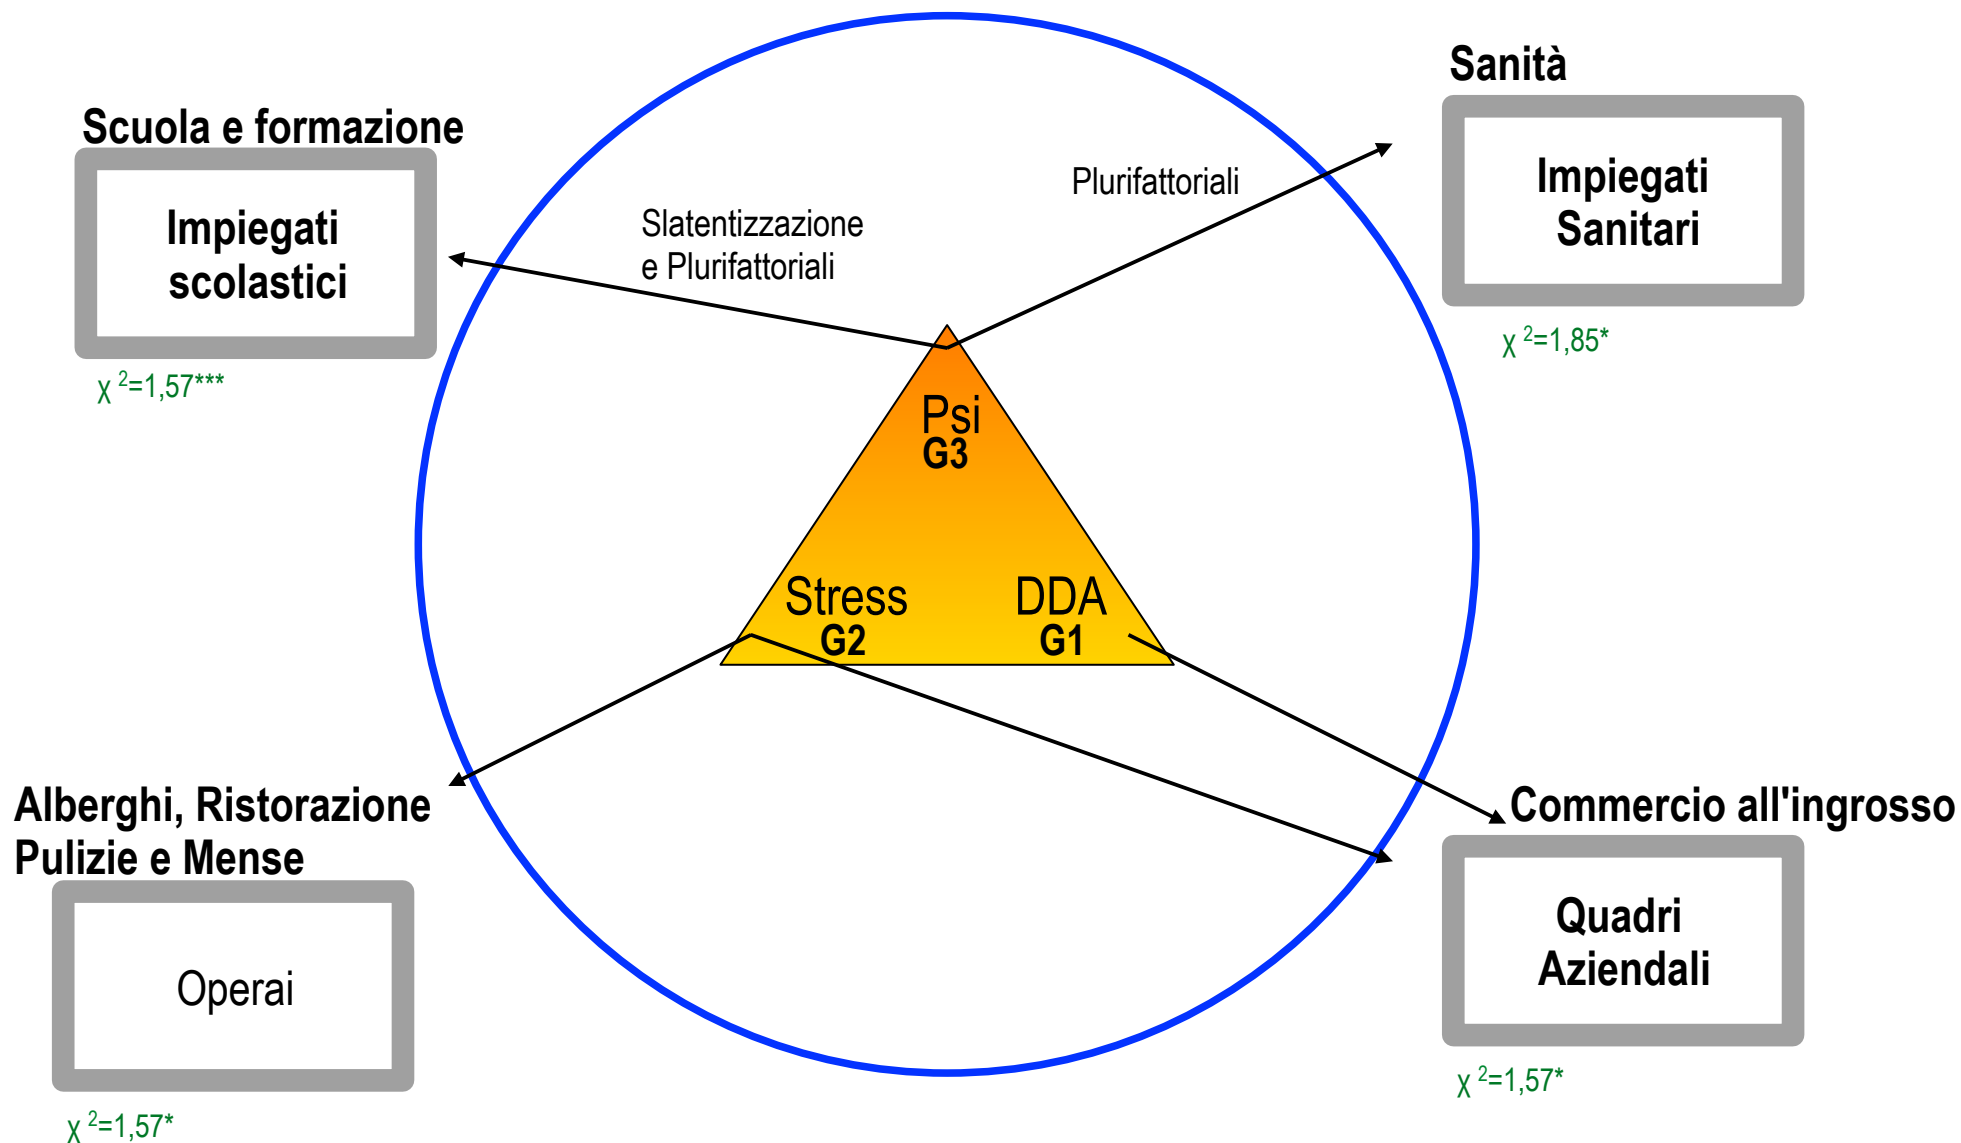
Scuola e formazione

Impiegati scolastici

$\chi^2$=1,57***

Slatentizzazione e Plurifattoriali

Plurifattoriali

Sanità

Impiegati Sanitari

$\chi^2$=1,85*

Psi
G3

Stress
G2

DDA
G1

Alberghi, Ristorazione Pulizie e Mense

Operai

$\chi^2$=1,57*

Commercio all'ingrosso

Quadri Aziendali

$\chi^2$=1,57*